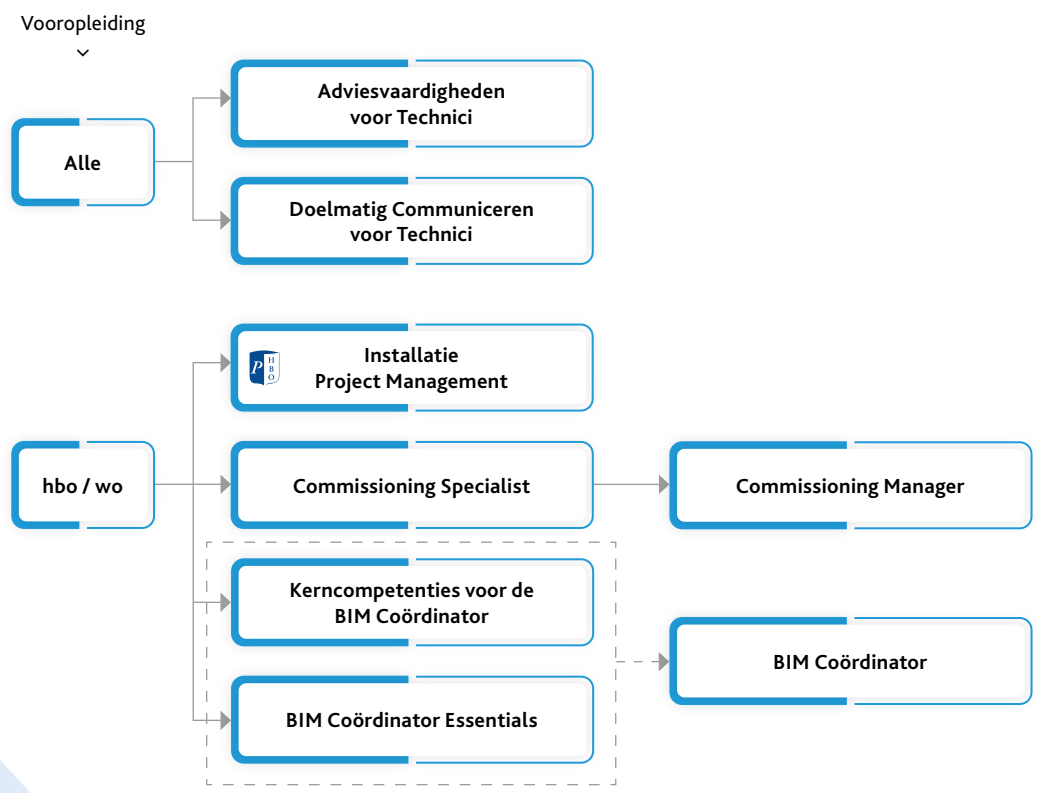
Vooropleiding

Alle

Adviesvaardigheden voor Technici

Doelmatig Communiceren voor Technici

hbo / wo

P H B O

Installatie Project Management

Commissioning Specialist

Commissioning Manager

Kerncompetenties voor de BIM Coördinator

BIM Coördinator Essentials

BIM Coördinator